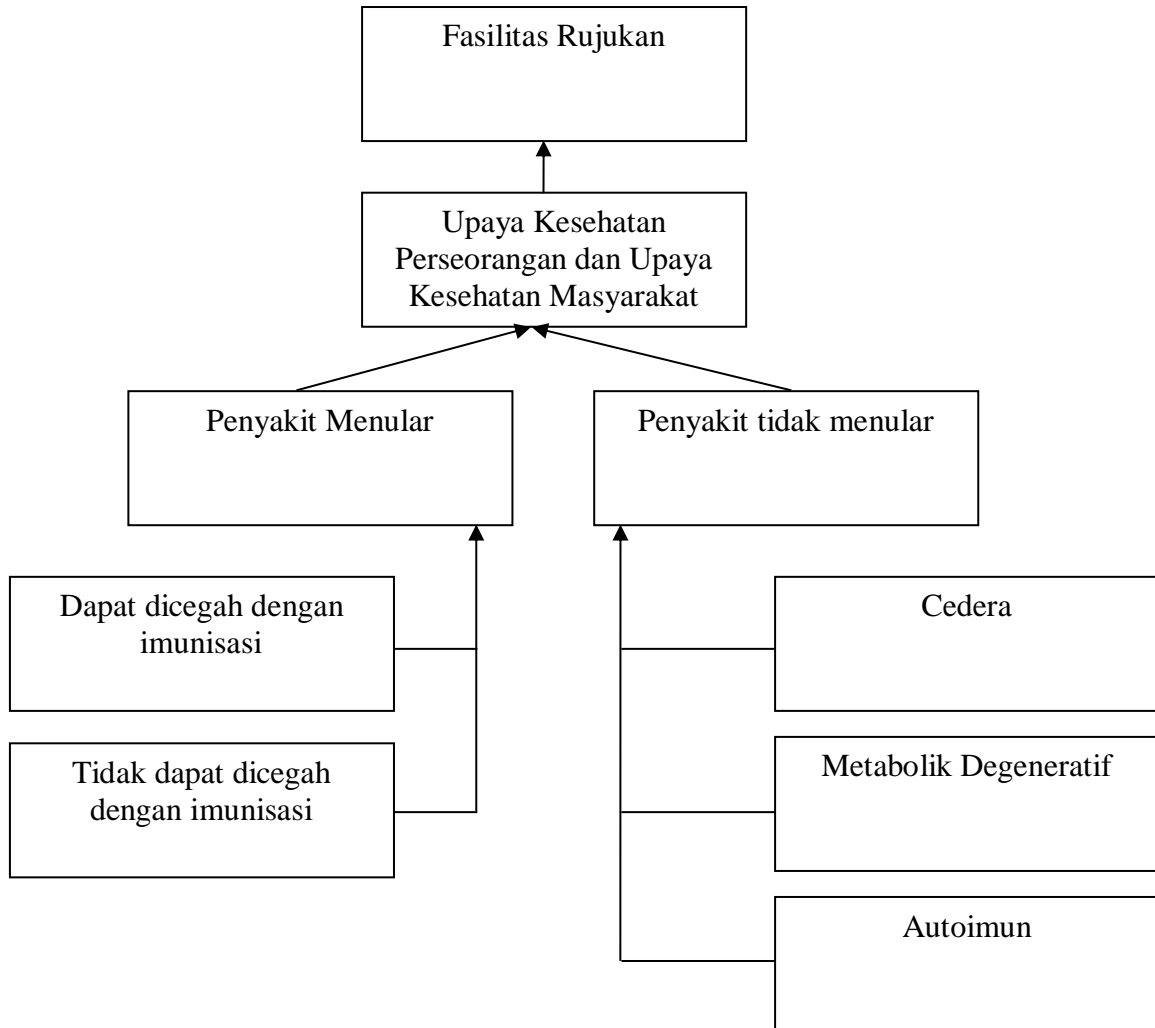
Fasilitas Rujukan

Upaya Kesehatan Perseorangan dan Upaya Kesehatan Masyarakat

Penyakit Menular

Penyakit tidak menular

Dapat dicegah dengan imunisasi

Tidak dapat dicegah dengan imunisasi

Cedera

Metabolik Degeneratif

Autoimun